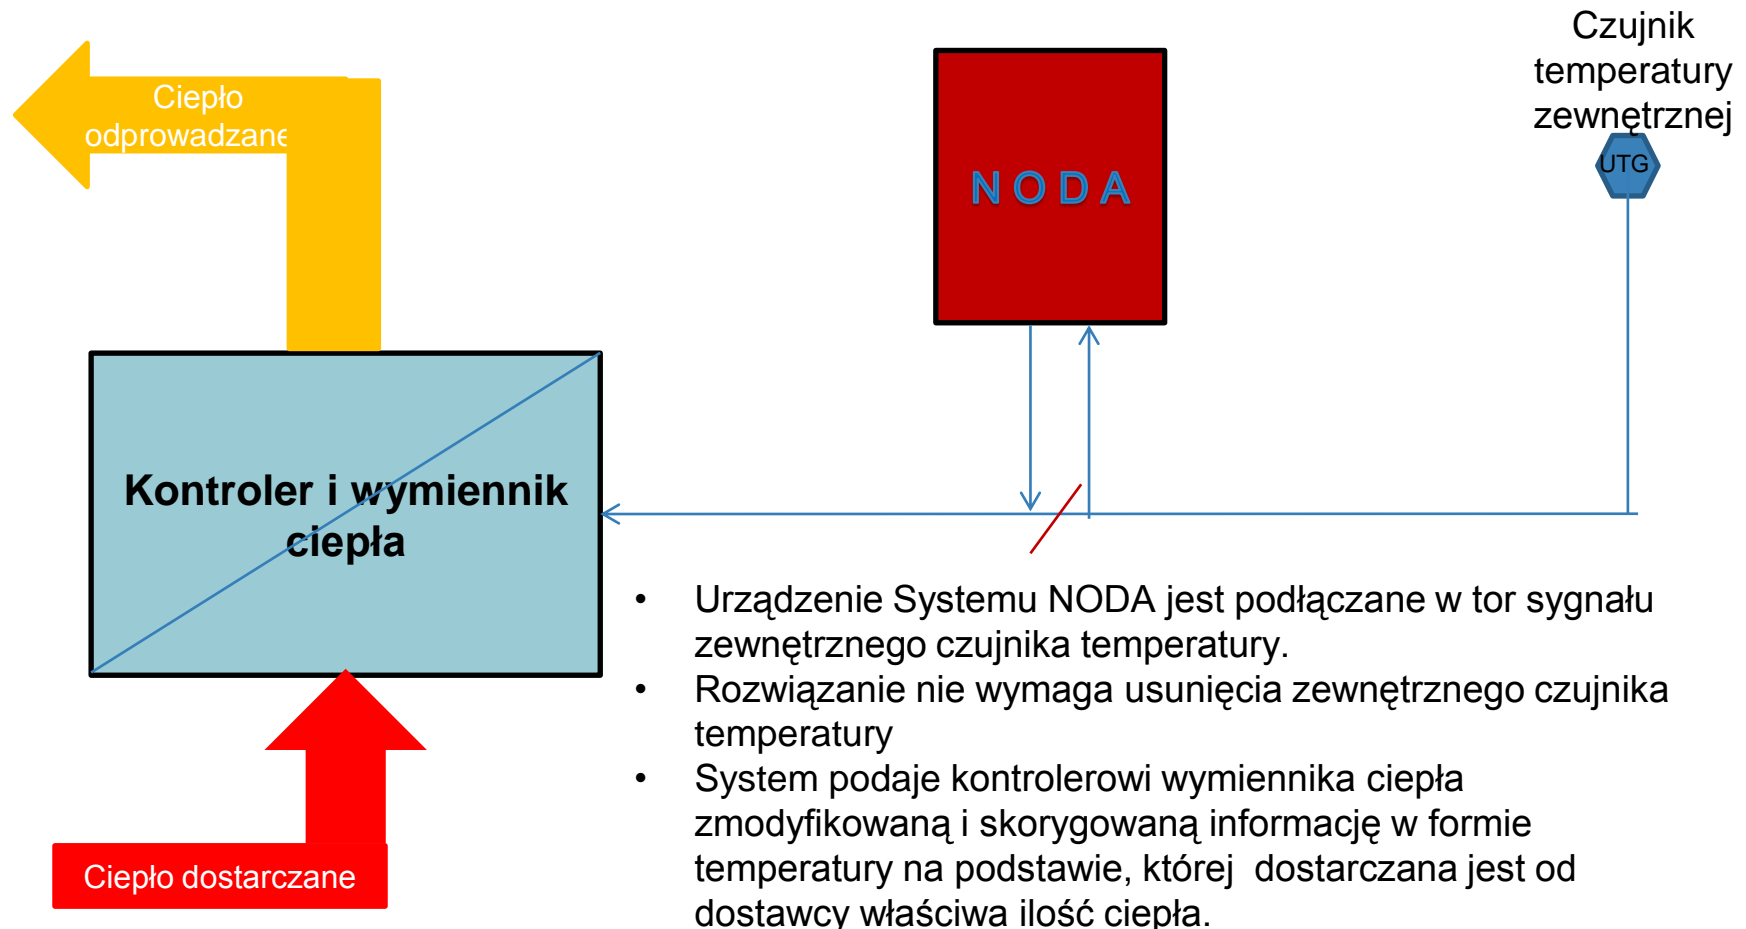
Ciepło odprowadzane

NODA

Czujnik temperatury zewnętrznej

UTG

Kontroler i wymiennik ciepła

Ciepło dostarczane

• Urządzenie Systemu NODA jest podłączane w tor sygnału zewnętrznego czujnika temperatury.
• Rozwiązanie nie wymaga usunięcia zewnętrznego czujnika temperatury
• System podaje kontrolerowi wymiennika ciepła zmodyfikowaną i skorygowaną informację w formie temperatury na podstawie, której dostarczana jest od dostawcy właściwa ilość ciepła.